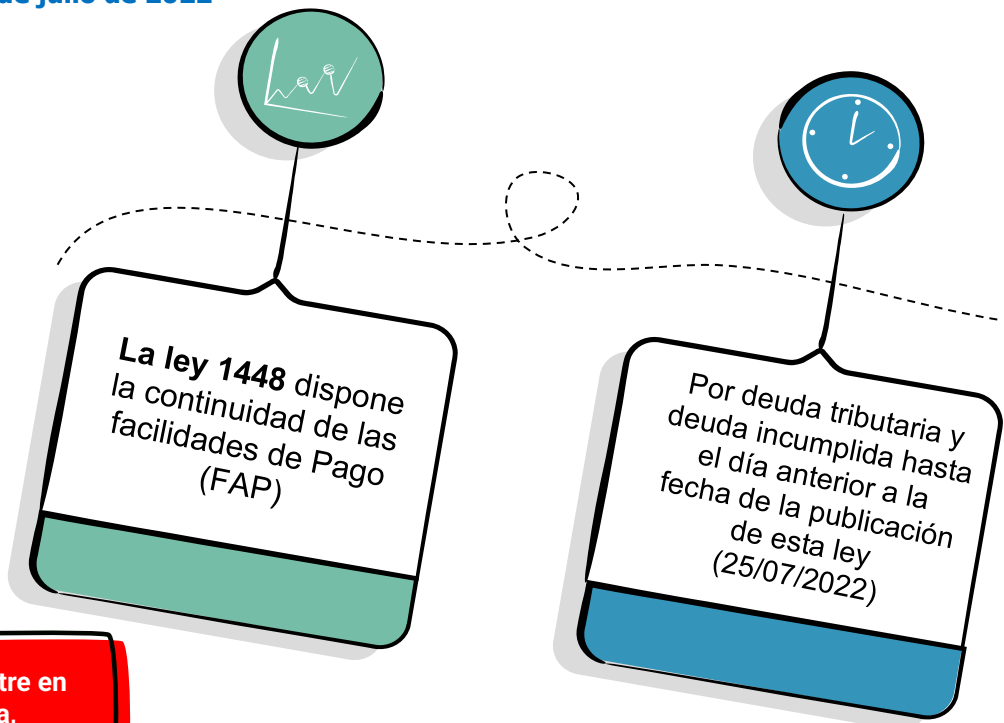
de julio de 2022

La ley 1448 dispone la continuidad de las facilidades de Pago (FAP)

Por deuda tributaria y deuda incumplida hasta el día anterior a la fecha de la publicación de esta ley (25/07/2022)

tre en
a.